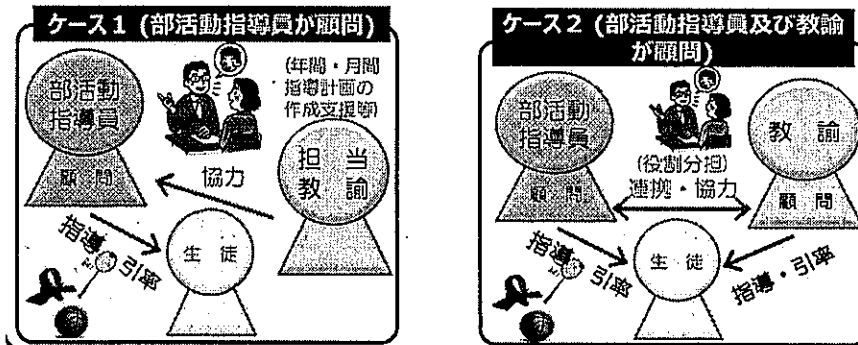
ケース１（部活動指導員が顧問）

部活動指導員

顧問

(年間・月間指導計画の作成支援等)

担当教諭

協力

指導・引率

生徒

ケース２（部活動指導員及び教諭が顧問）

部活動指導員

顧問

(役割分担)

連携・協力

教諭

顧問

指導・引率

生徒

指導・引率